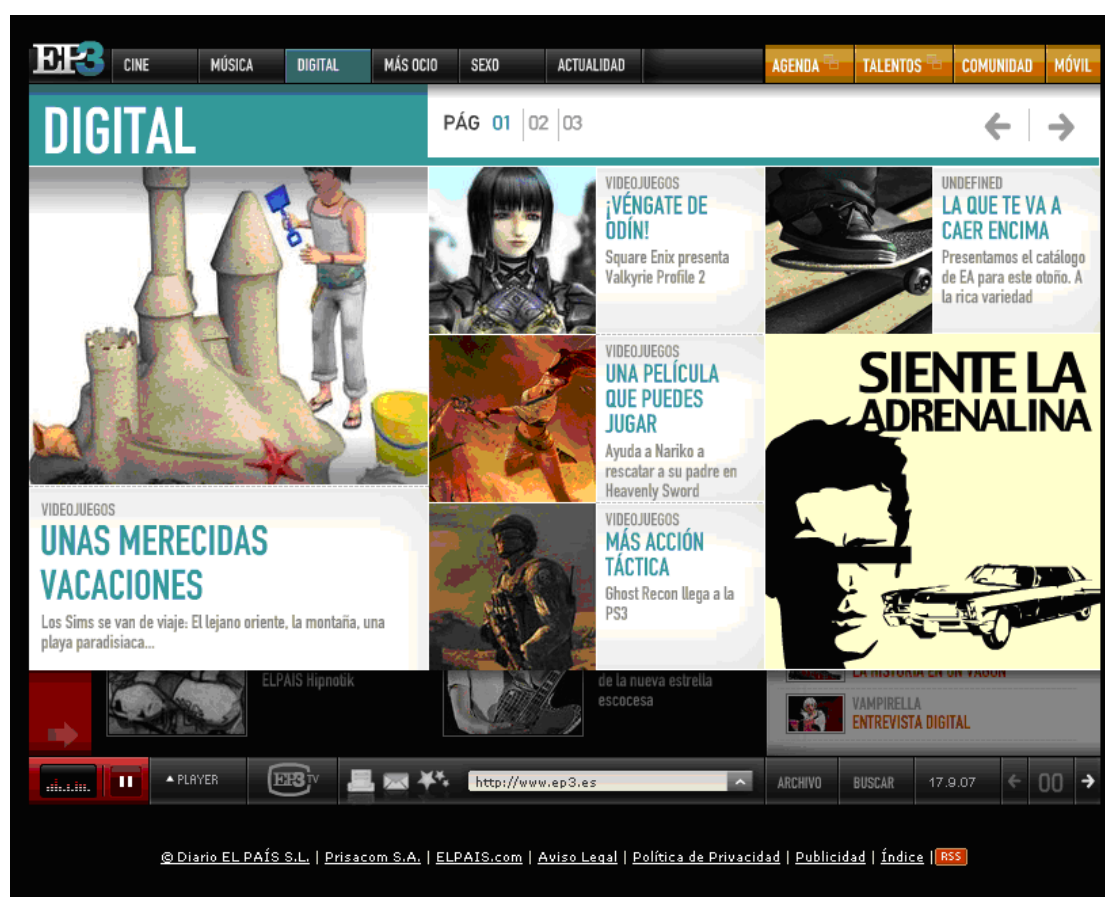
EP3 CINE MÚSICA DIGITAL MÁS OCIO SEXO ACTUALIDAD AGENDA TALENTOS COMUNIDAD MÓVIL

DIGITAL

PÁG 01 02 03

VIDEOJUEGOS
¡VÉNGATE DE ODÍN!
Square Enix presenta Valkyrie Profile 2

UNDEFINED
LA QUE TE VA A CAER ENCIMA
Presentamos el catálogo de EA para este otoño. A la rica variedad

VIDEOJUEGOS
UNA PELÍCULA QUE PUEDES JUGAR
Ayuda a Nariko a rescatar a su padre en Heavenly Sword

SIENTE LA ADRENALINA

VIDEOJUEGOS
UNAS MERECIDAS VACACIONES
Los Sims se van de viaje: El lejano oriente, la montaña, una playa paradisiaca...

VIDEOJUEGOS
MÁS ACCIÓN TÁCTICA
Ghost Recon llega a la PS3

ELPAIS Hipnotik

de la nueva estrella escocesa

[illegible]

VAMPIRELLA
ENTREVISTA DIGITAL

▲PLAYER EP3 TV http://www.ep3.es ARCHIVO BUSCAR 17.9.07 00

© Diario EL PAÍS S.L. | Prisacom S.A. | ELPAIS.com | Aviso Legal | Política de Privacidad | Publicidad | Índice | RSS